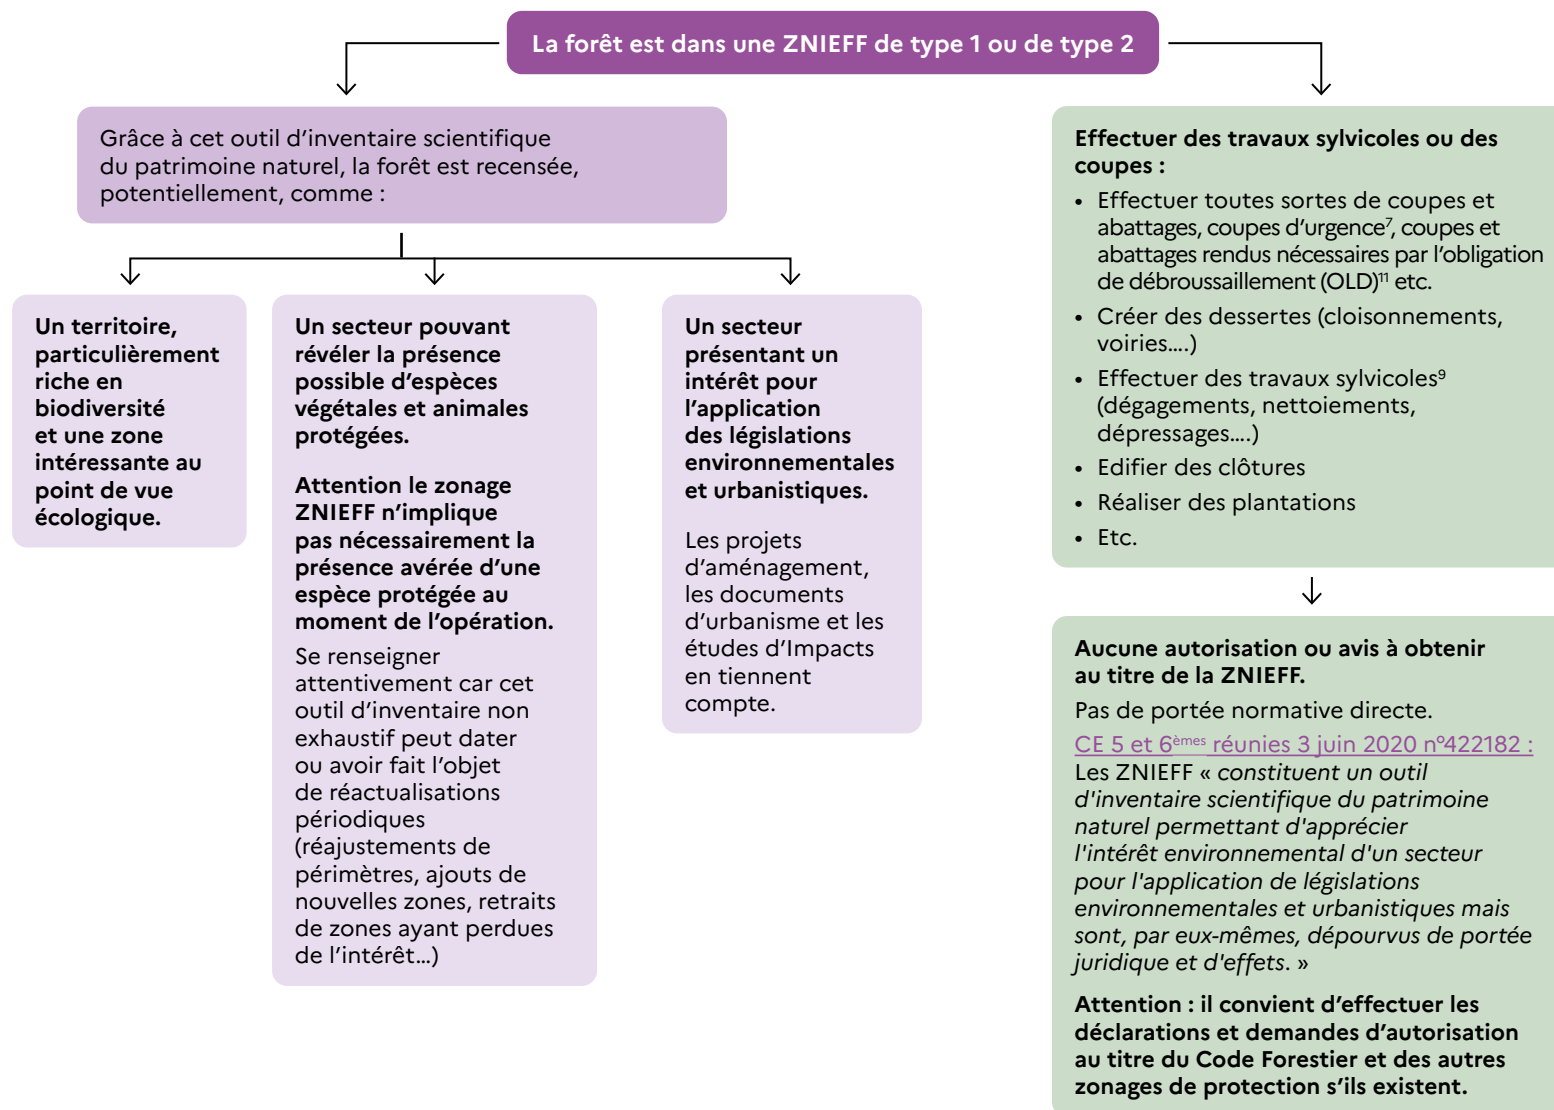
La forêt est dans une ZNIEFF de type 1 ou de type 2

Grâce à cet outil d'inventaire scientifique du patrimoine naturel, la forêt est recensée, potentiellement, comme :

Un territoire, particulièrement riche en biodiversité et une zone intéressante au point de vue écologique.

Un secteur pouvant révéler la présence possible d'espèces végétales et animales protégées.

Attention le zonage ZNIEFF n'implique pas nécessairement la présence avérée d'une espèce protégée au moment de l'opération.

Se renseigner attentivement car cet outil d'inventaire non exhaustif peut dater ou avoir fait l'objet de réactualisations périodiques (réajustements de périmètres, ajouts de nouvelles zones, retraits de zones ayant perdues de l'intérêt...)

Un secteur présentant un intérêt pour l'application des législations environnementales et urbanistiques.

Les projets d'aménagement, les documents d'urbanisme et les études d'Impacts en tiennent compte.

Effectuer des travaux sylvicoles ou des coupes :

• Effectuer toutes sortes de coupes et abattages, coupes d'urgence$^7$, coupes et abattages rendus nécessaires par l'obligation de débroussaillement (OLD)$^{11}$ etc.
• Créer des dessertes (cloisonnements, voiries....)
• Effectuer des travaux sylvicoles$^9$ (dégagements, nettoiements, dépressages....)
• Edifier des clôtures
• Réaliser des plantations
• Etc.

Aucune autorisation ou avis à obtenir au titre de la ZNIEFF.

Pas de portée normative directe.

CE 5 et 6$^{èmes}$ réunies 3 juin 2020 n°422182 :
Les ZNIEFF « constituent un outil d'inventaire scientifique du patrimoine naturel permettant d'apprécier l'intérêt environnemental d'un secteur pour l'application de législations environnementales et urbanistiques mais sont, par eux-mêmes, dépourvus de portée juridique et d'effets. »

Attention : il convient d'effectuer les déclarations et demandes d'autorisation au titre du Code Forestier et des autres zonages de protection s'ils existent.